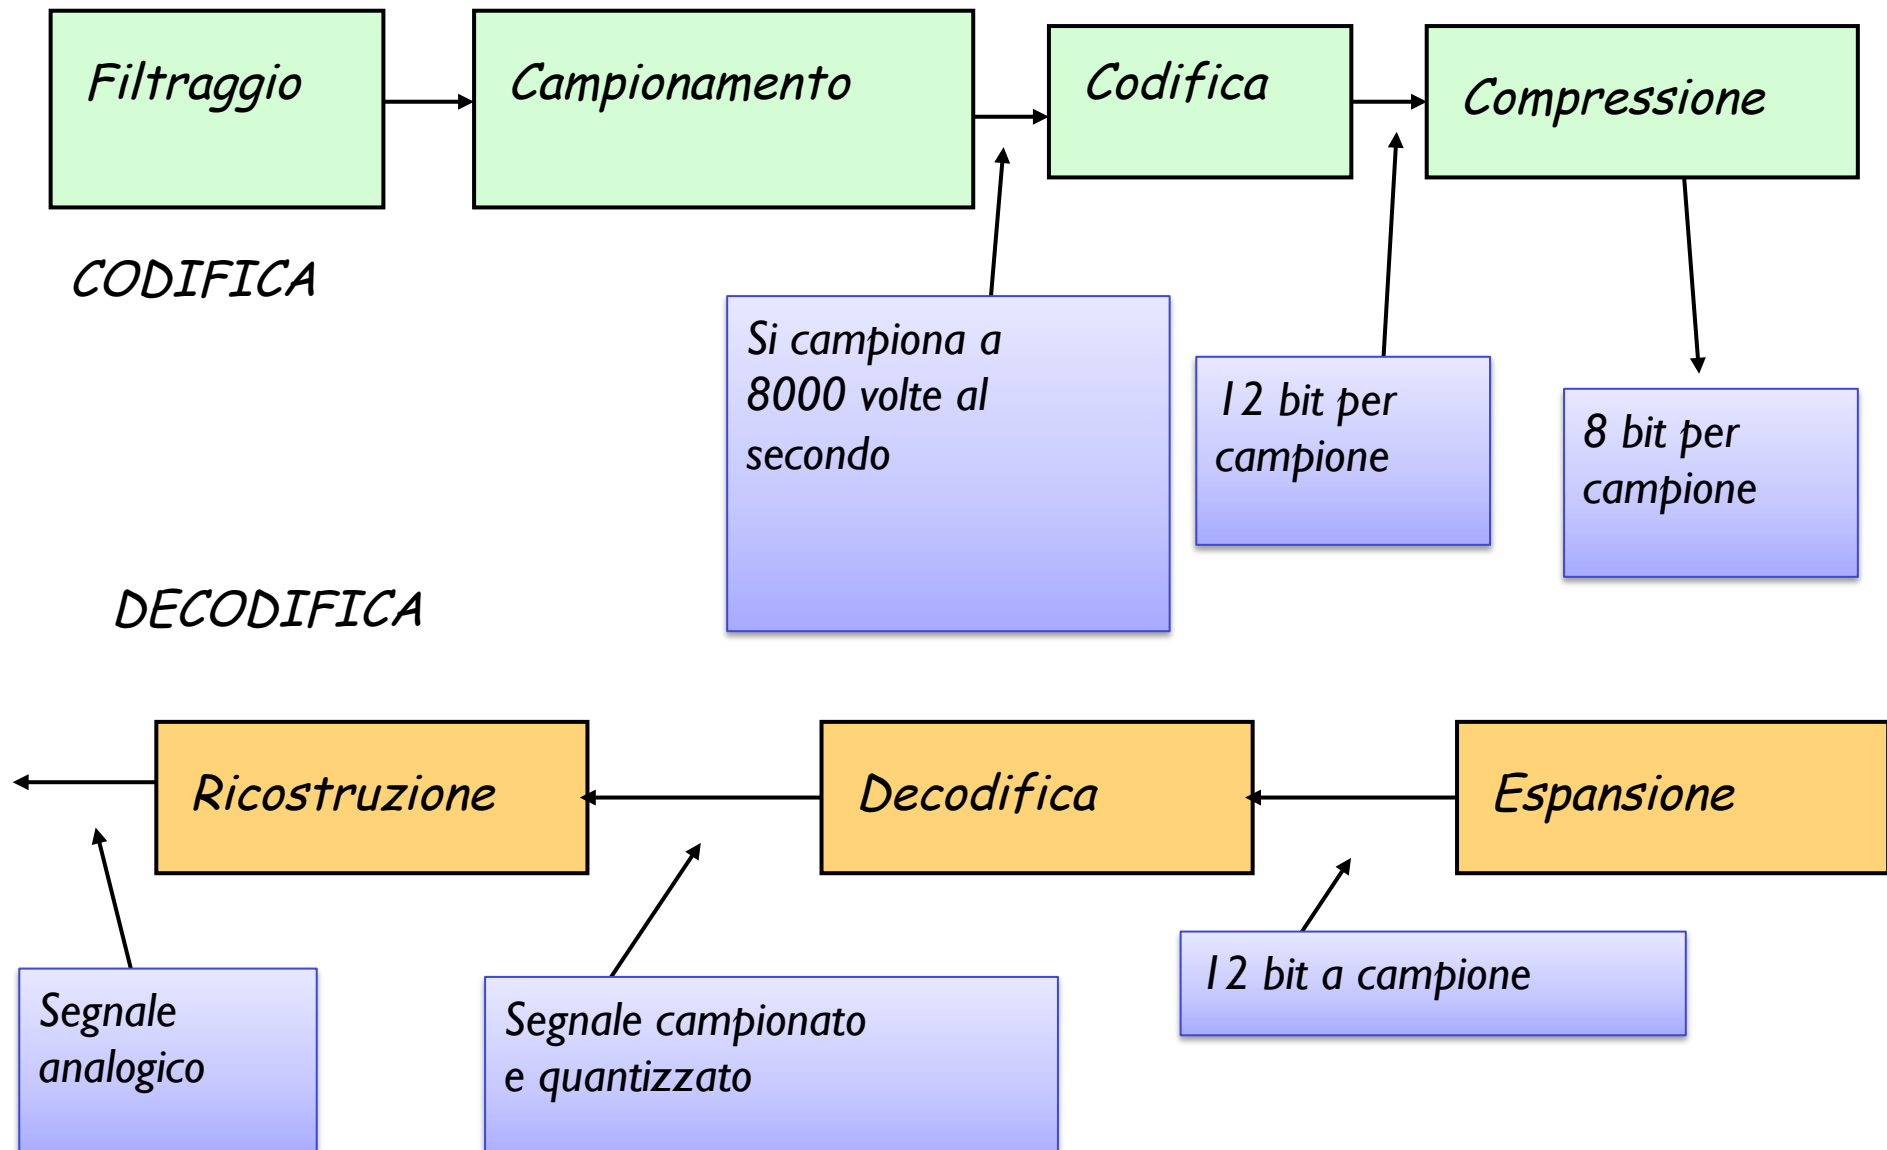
Filtraggio

Campionamento

Codifica

Compressione

CODIFICA

Si campiona a 8000 volte al secondo

12 bit per campione

8 bit per campione

DECODIFICA

Ricostruzione

Decodifica

Espansione

Segnale analogico

Segnale campionato e quantizzato

12 bit a campione